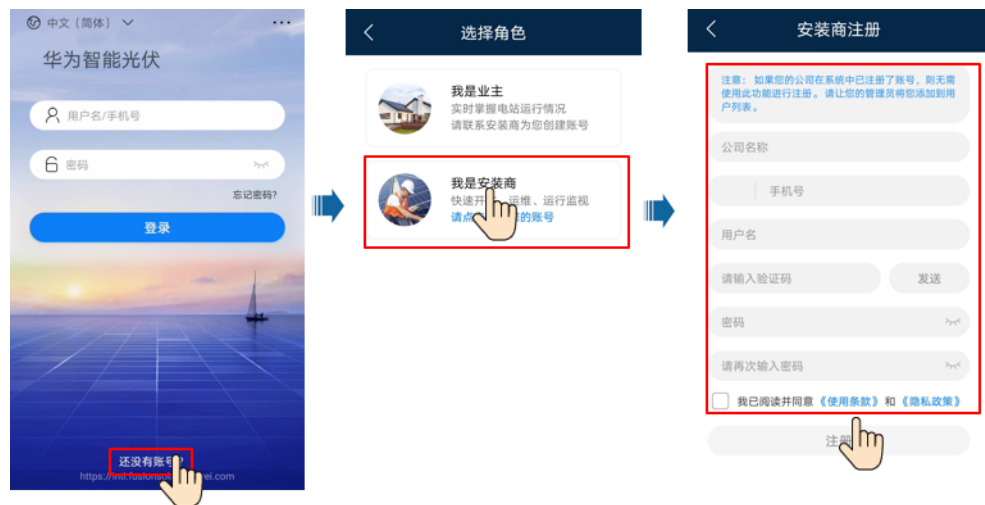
中文（简体）

华为智能光伏

用户名/手机号

密码

忘记密码?

登录

还没有账号?

https://intl.fusionso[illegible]ei.com

选择角色

我是业主
实时掌握电站运行情况
请联系安装商为您创建账号

我是安装商
快速开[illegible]运维、运行监视
请点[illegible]的账号

安装商注册

注意：如果您的公司在系统中已注册了账号，则无需使用此功能进行注册。请让您的管理员将您添加到用户列表。

公司名称

手机号

用户名

请输入验证码

发送

密码

请再次输入密码

我已阅读并同意《使用条款》和《隐私政策》

注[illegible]